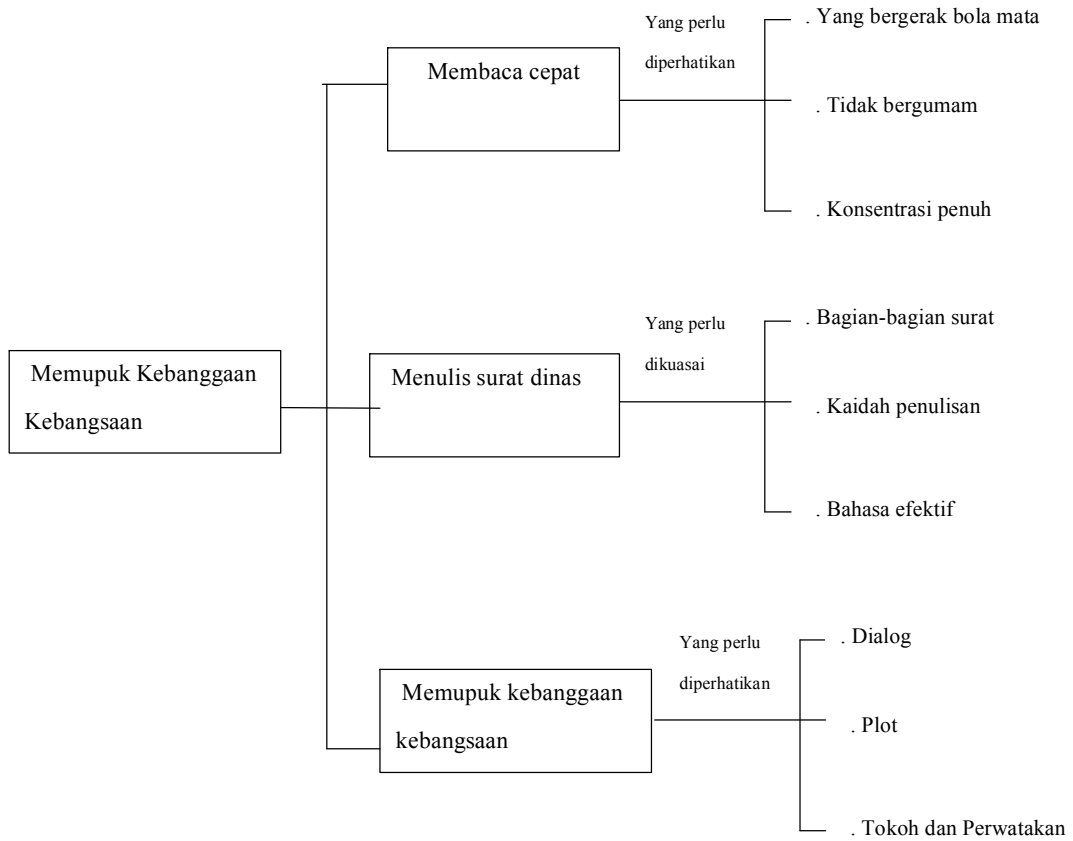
Memupuk Kebanggaan Kebangsaan

Membaca cepat

Yang perlu diperhatikan

. Yang bergerak bola mata

. Tidak bergumam

. Konsentrasi penuh

Menulis surat dinas

Yang perlu dikuasai

. Bagian-bagian surat

. Kaidah penulisan

. Bahasa efektif

Memupuk kebanggaan kebangsaan

Yang perlu diperhatikan

. Dialog

. Plot

. Tokoh dan Perwatakan